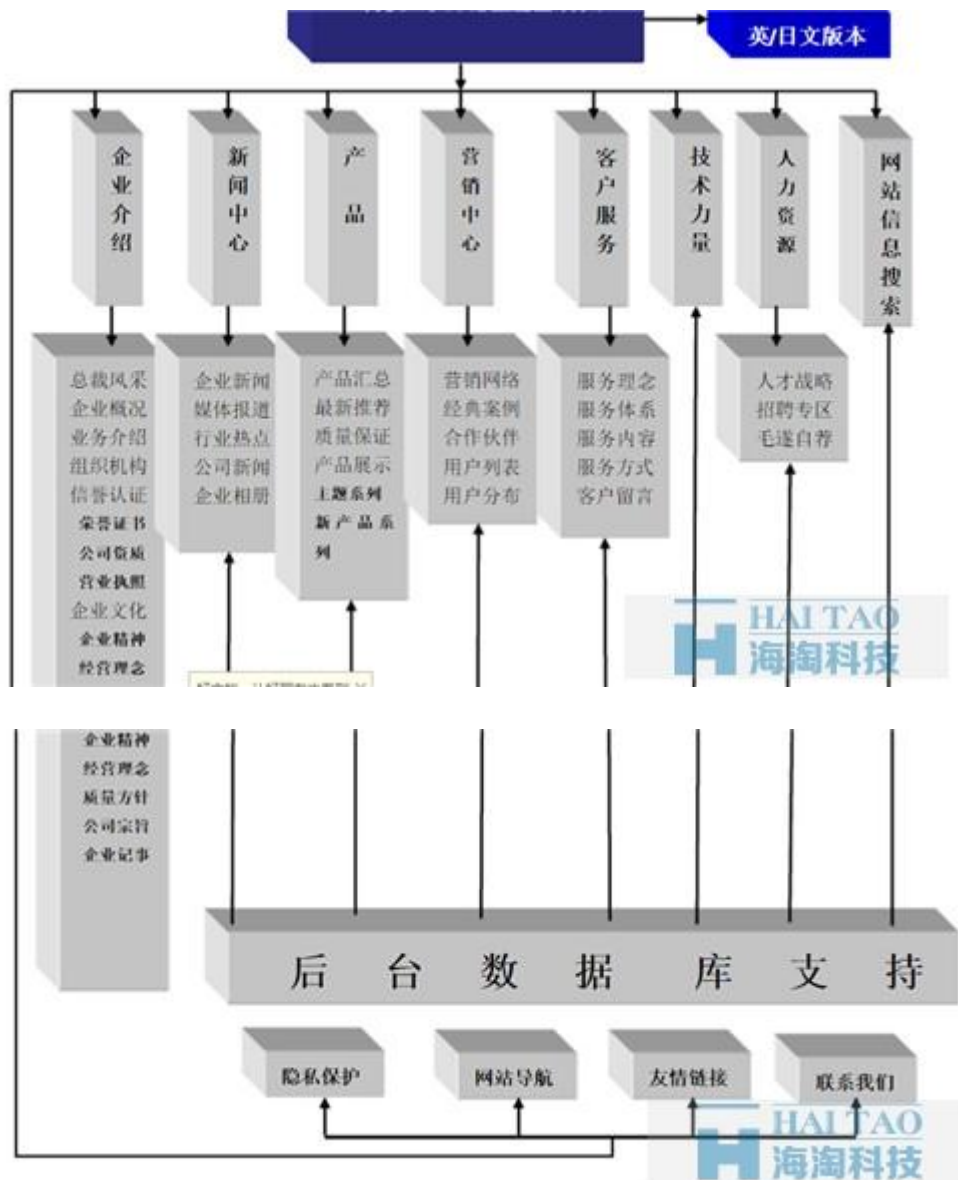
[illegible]

英/日文版本

企业介绍

新闻中心

产品

营销中心

客户服务

技术力量

人力资源

网站信息搜索

总裁风采
企业概况
业务介绍
组织机构
信誉认证
荣誉证书
公司资质
营业执照
企业文化
企业精神
经营理念

企业新闻
媒体报道
行业热点
公司新闻
企业相册

产品汇总
最新推荐
质量保证
产品展示
主题系列
新产品系列

营销网络
经典案例
合作伙伴
用户列表
用户分布

服务理念
服务体系
服务内容
服务方式
客户留言

人才战略
招聘专区
毛遂自荐

HAI TAO
海淘科技

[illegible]

企业精神
经营理念
质量方针
公司宗旨
企业记事

后台数据库支持

隐私保护

网站导航

友情链接

联系我们

HAI TAO
海淘科技